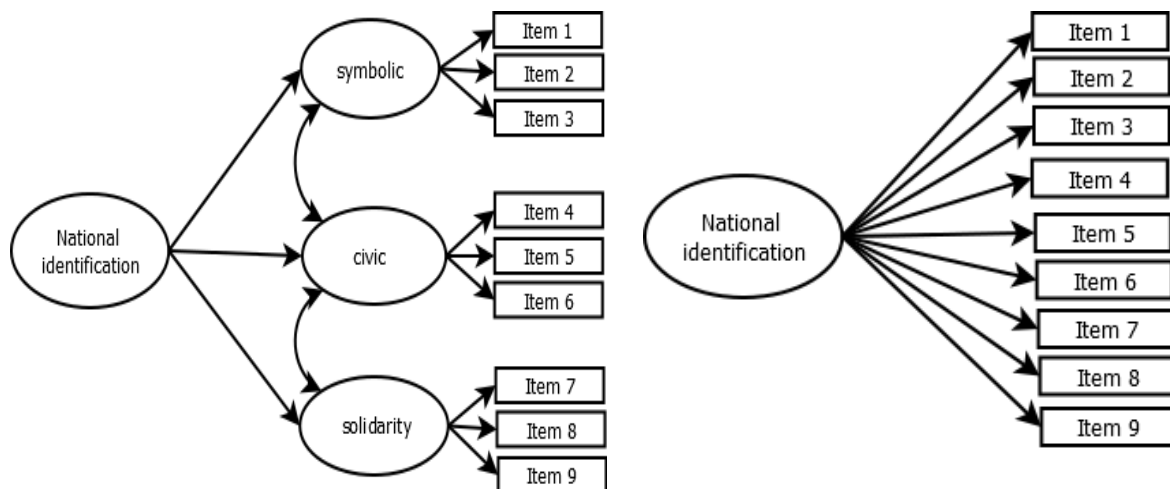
National identification

symbolic

Item 1

Item 2

Item 3

civic

Item 4

Item 5

Item 6

solidarity

Item 7

Item 8

Item 9

National identification

Item 1

Item 2

Item 3

Item 4

Item 5

Item 6

Item 7

Item 8

Item 9